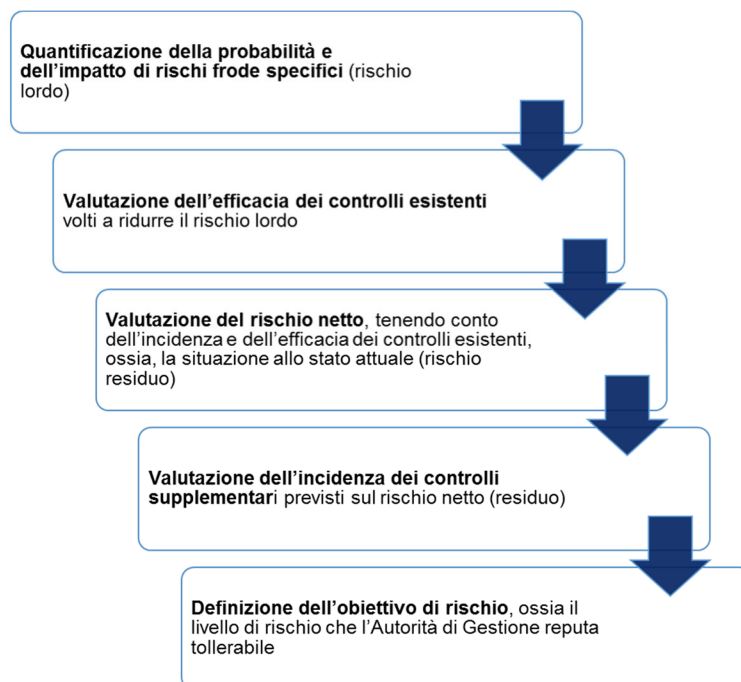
**Quantificazione della probabilità e dell'impatto di rischi frode specifici** (rischio lordo)

**Valutazione dell'efficacia dei controlli esistenti** volti a ridurre il rischio lordo

**Valutazione del rischio netto**, tenendo conto dell'incidenza e dell'efficacia dei controlli esistenti, ossia, la situazione allo stato attuale (rischio residuo)

**Valutazione dell'incidenza dei controlli supplementar**i previsti sul rischio netto (residuo)

**Definizione dell'obiettivo di rischio**, ossia il livello di rischio che l'Autorità di Gestione reputa tollerabile